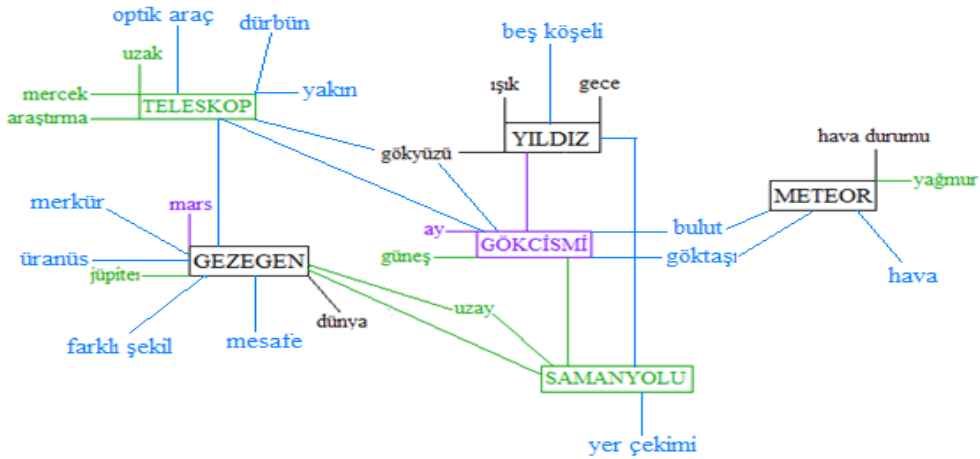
optik araç
dürbün
uzak
mercek
TELESKOP
yakın
araştırma

beş köşeli
ışık
gece
YILDIZ
gökyüzü

hava durumu
METEOR
yağmur
bulut
göktaşı
hava

merkür
mars
ay
GÖKCİSMİ
güneş
üranüs
GEZEGEN
jüpiter
dünya
farklı şekil
mesafe
uzay
SAMANYOLU
yer çekimi